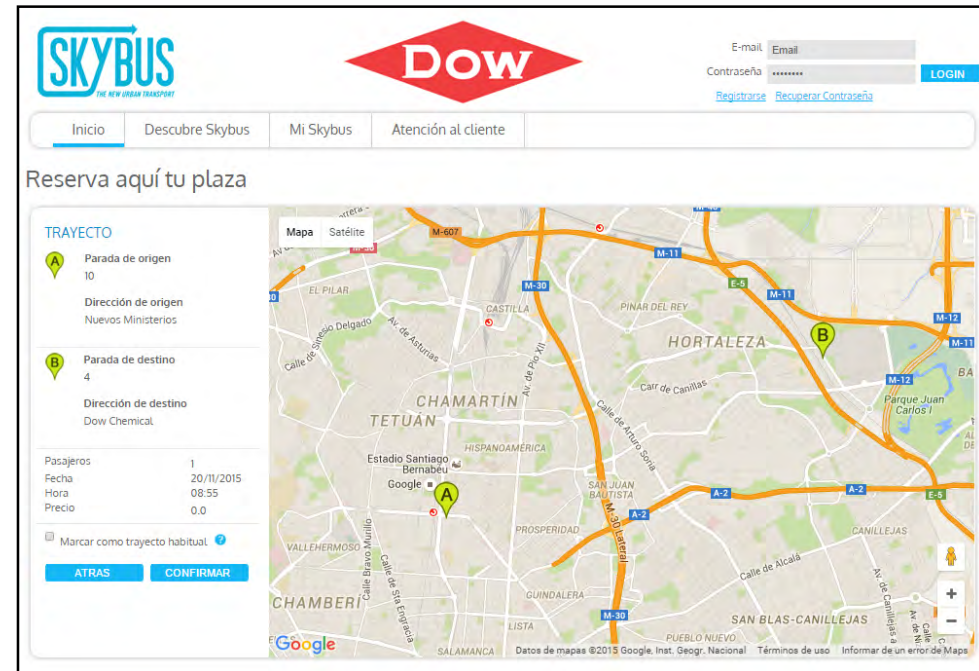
SKYBUS
THE NEW URBAN TRANSPORT

DOW

E-mail Email
Contraseña ••••••••
LOGIN
Registrarse Recuperar Contraseña

Inicio | Descubre Skybus | Mi Skybus | Atención al cliente

Reserva aquí tu plaza

TRAYECTO

A
Parada de origen
10

Dirección de origen
Nuevos Ministerios

B
Parada de destino
4

Dirección de destino
Dow Chemical

| | |
|---|---|
| Pasajeros | 1 |
| Fecha | 20/11/2015 |
| Hora | 08:55 |
| Precio | 0.0 |

Marcar como trayecto habitual ?

ATRAS CONFIRMAR

Mapa Satélite

M-607 M-11 M-30 E-5 M-12 M-11 M-40 M-12 A-2 A-2 E-5 M-30 A-2 M-30

EL PILAR CASTILLA PINAR DEL REY HORTALEZA Calle de Sinesio Delgado Av. de Asturias Av. de Pío XII Carr de Canillas CHAMARTÍN TETUÁN Calle de Arturo Soria Parque Juan Carlos I HISPANOAMÉRICA Estadio Santiago Bernabeu Google SAN JUAN BAUTISTA PROSPERIDAD M-30 Lateral CANILLEJAS VALLEHERMOSO Calle Bravo Murillo Calle de Sta Engracia Calle de Alcalá CHAMBERÍ GUINDALERA LISTA SAN BLAS-CANILLEJAS PUEBLO NUEVO SALAMANCA

B
A

Google
Datos de mapas ©2015 Google, Inst. Geogr. Nacional Términos de uso Informar de un error de Maps

+
−